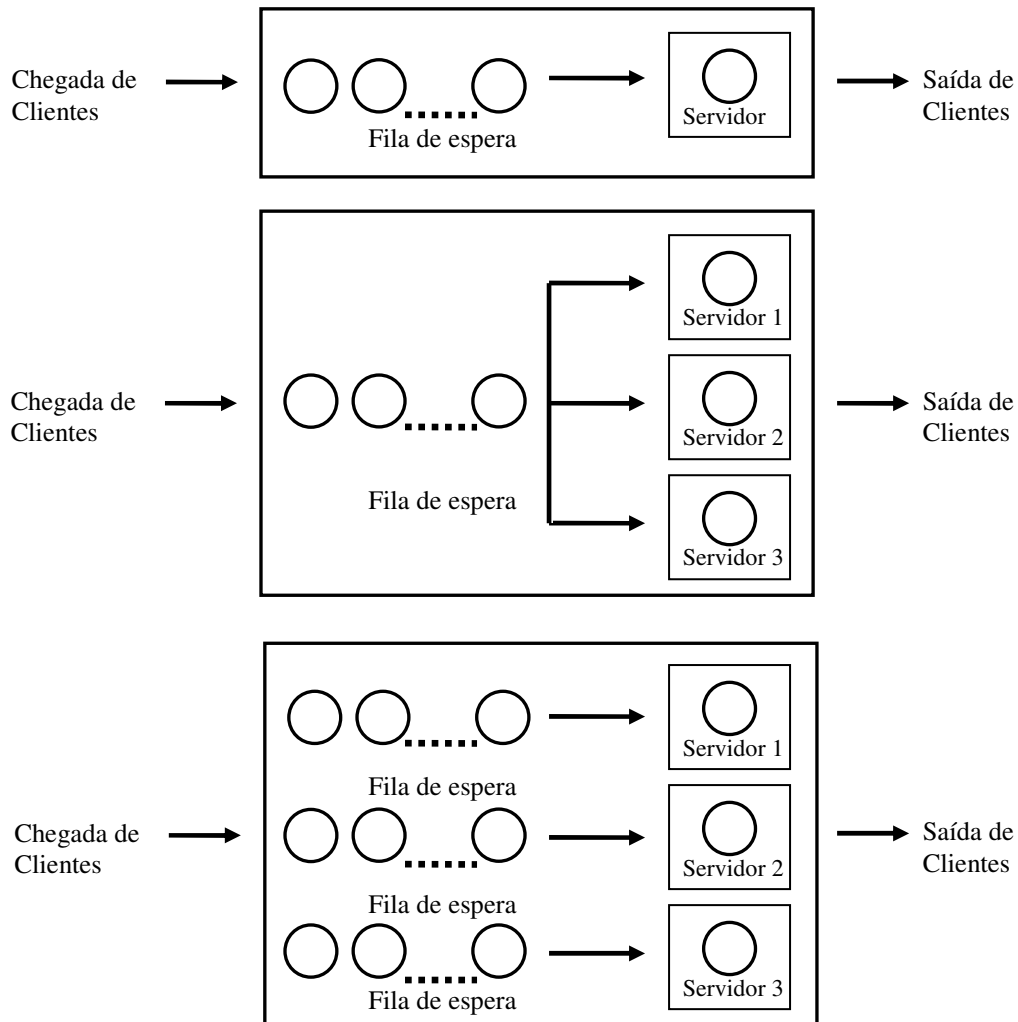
Chegada de Clientes

Fila de espera

Servidor

Saída de Clientes

Chegada de Clientes

Fila de espera

Servidor 1

Servidor 2

Servidor 3

Saída de Clientes

Chegada de Clientes

Fila de espera

Servidor 1

Fila de espera

Servidor 2

Fila de espera

Servidor 3

Saída de Clientes